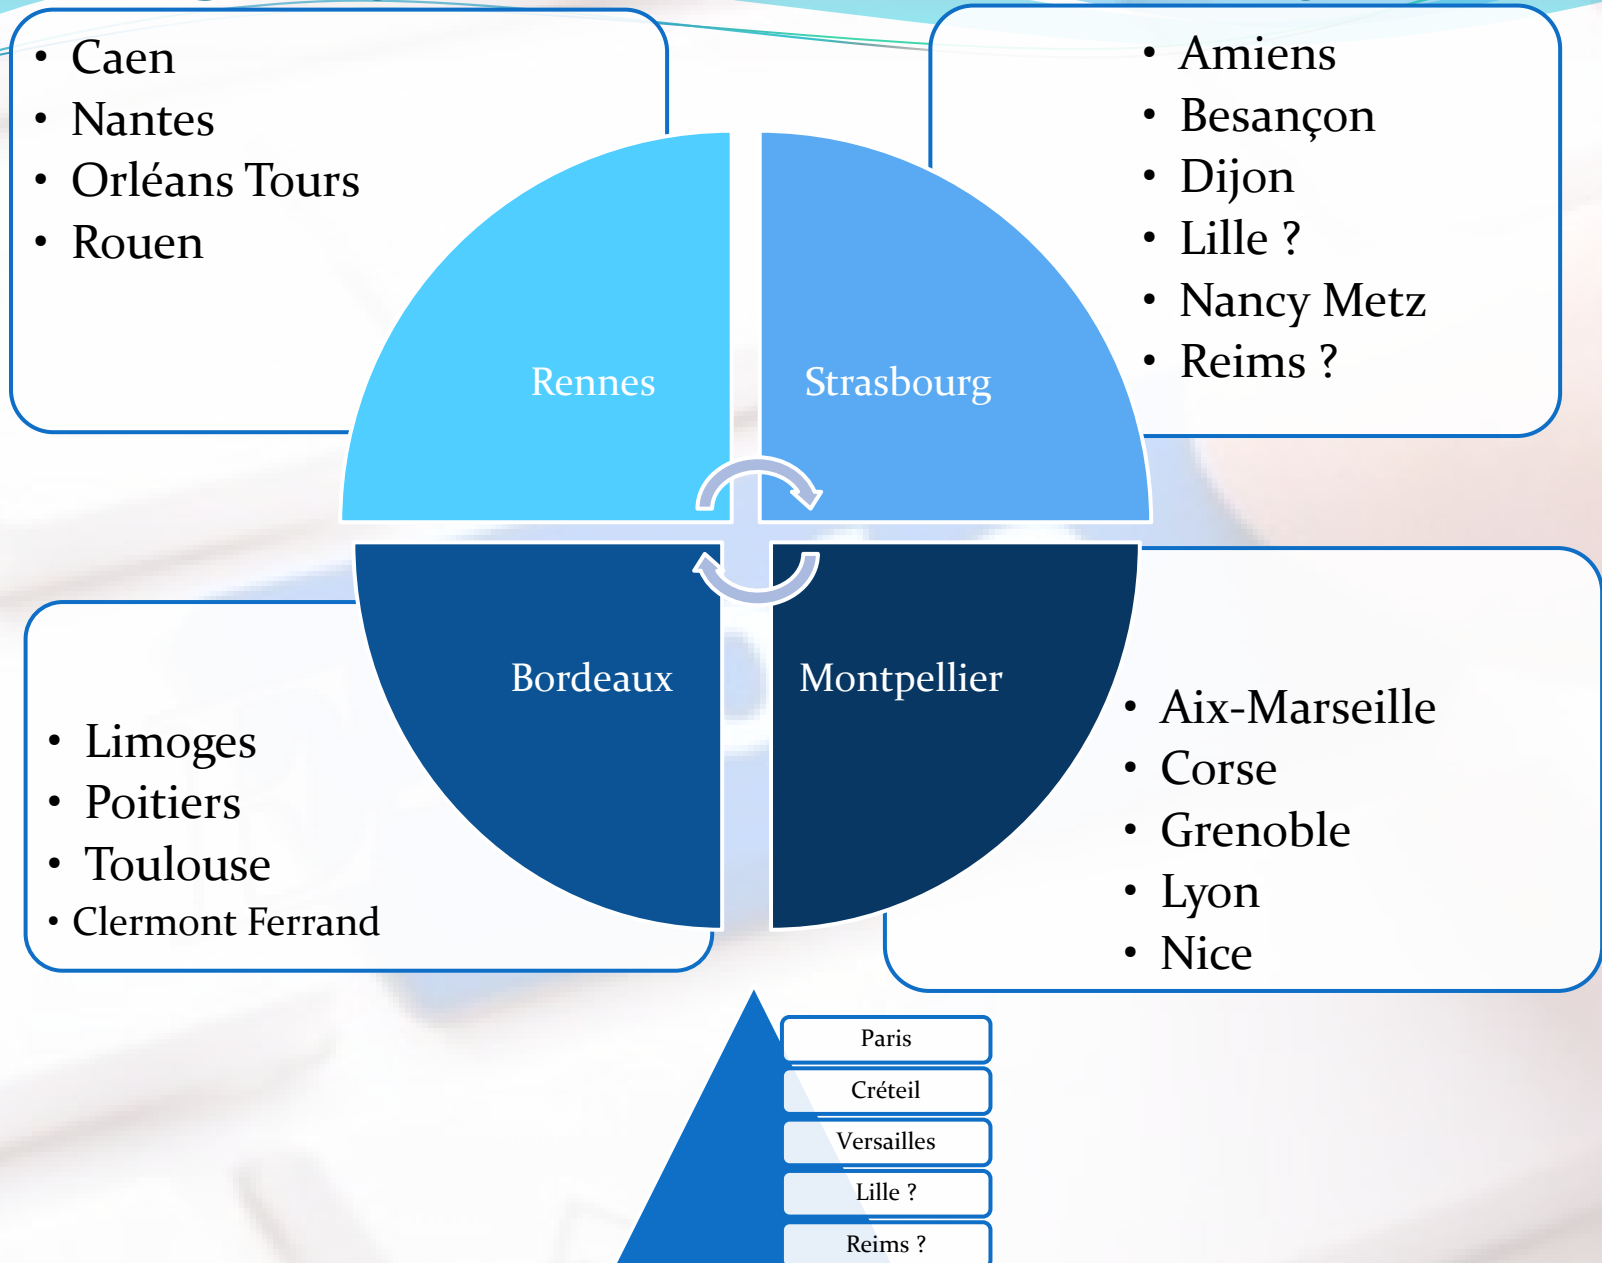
- Caen
- Nantes
- Orléans Tours
- Rouen

- Amiens
- Besançon
- Dijon
- Lille ?
- Nancy Metz
- Reims ?

Rennes

Strasbourg

Bordeaux

Montpellier

- Limoges
- Poitiers
- Toulouse
- Clermont Ferrand

- Aix-Marseille
- Corse
- Grenoble
- Lyon
- Nice

Paris
Créteil
Versailles
Lille ?
Reims ?